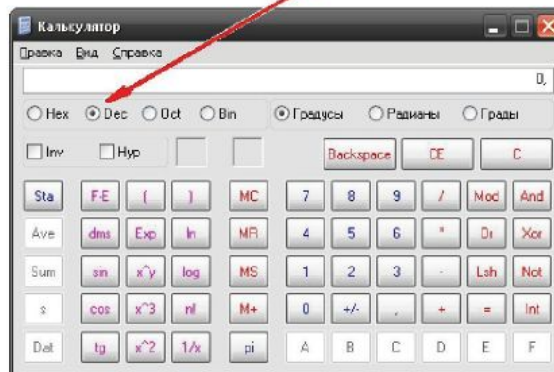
Калькулятор

Правка Вид Справка

0,

Hex Dec Oct Bin

Градусы Радианы Грады

Inv Hyp

Backspace CE C

Sta F-E ( ) MC 7 8 9 / Mod And

Ave dms Exp ln MR 4 5 6 * Or Xor

Sum sin x^y log MS 1 2 3 - Lsh Not

s cos x^3 n! M+ 0 +/- , + = Int

Dat tg x^2 1/x pi A B C D E F